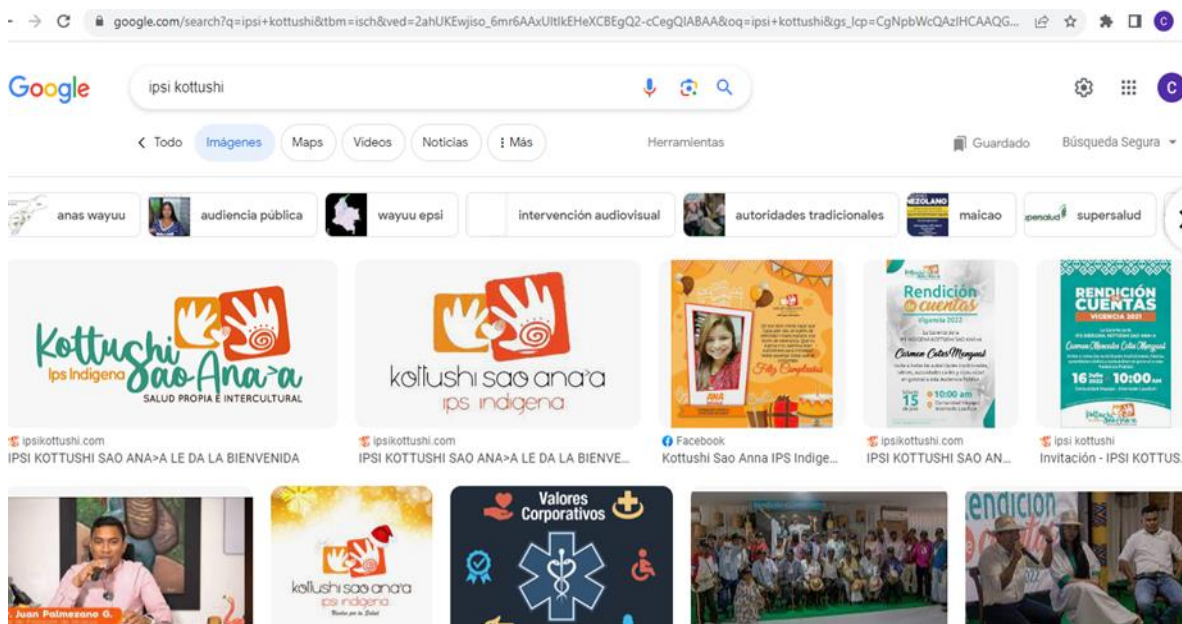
google.com/search?q=ipsi+kottushi&tbm=isch&ved=2ahUKEwjiso_6mr6AAxUltIkEHeXCBEgQ2-cCegQIABAA&oq=ipsi+kottushi&gs_lcp=CgNpbWcQAzIHCAAQG...

Google

ipsi kottushi

< Todo Imágenes Maps Videos Noticias ⋮ Más Herramientas Guardado Búsqueda Segura

anas wayuu audiencia pública wayuu epsi intervención audiovisual autoridades tradicionales maicao supersalud

Kottushi Sao Ana>a Ips Indigena SALUD PROPIA E INTERCULTURAL
ipsikottushi.com
IPSI KOTTUSHI SAO ANA>A LE DA LA BIENVENIDA

kottushi sao ana'a ips indigena
ipsikottushi.com
IPSI KOTTUSHI SAO ANA>A LE DA LA BIENVE...

Feliz Cumpleaños ANA
Facebook
Kottushi Sao Anna IPS Indige...

Rendición de cuentas Vigencia 2022 Carmen Cotes Manjarrés 15 10:00 am
ipsikottushi.com
IPSI KOTTUSHI SAO AN...

RENDICIÓN DE CUENTAS VIGENCIA 2021 Carmen Manjarres Cotes Manjarrés 16 Julio 2022 10:00am
ipsi kottushi
Invitación - IPSI KOTTUS...

Juan Palmezano G.

kottushi sao ana'a ips indigena

Valores Corporativos

endicion